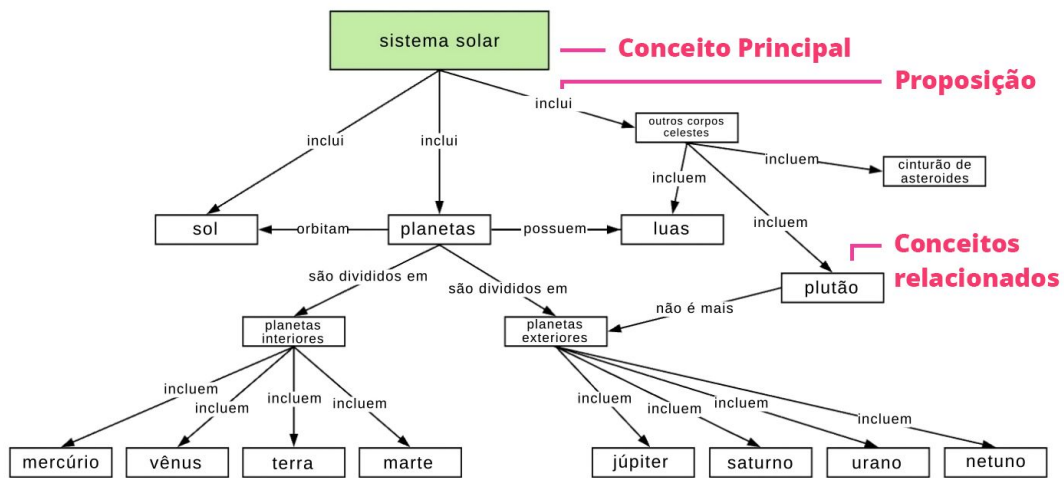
sistema solar

Conceito Principal

Proposição

inclui

inclui

inclui

outros corpos celestes

incluem

incluem

cinturão de asteroides

incluem

sol

orbitam

planetas

possuem

luas

Conceitos relacionados

plutão

são divididos em

são divididos em

não é mais

planetas interiores

planetas exteriores

incluem

incluem

incluem

incluem

incluem

incluem

incluem

incluem

mercúrio

vênus

terra

marte

júpiter

saturno

urano

netuno